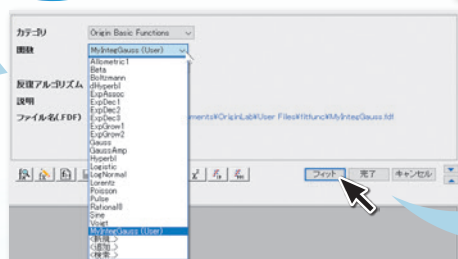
カテゴリ
Origin Basic Functions
関数
MyIntegGauss (User)
反復アルゴリズム
説明
ファイル名(FDF)
Allometric1
Beta
Boltzmann
cHyperbl
ExpAssoc
ExpDec1
ExpDec2
ExpDec3
ExpGrow1
ExpGrow2
Gauss
GaussAmp
Hyperbl
Logistic
LogNormal
Lorentz
Poisson
Pulse
Rational0
Sine
Voigt
MyIntegGauss (User)
<新規…>
<追加…>
<検索…>
cuments¥OriginLab¥User Files¥fitfunc¥MyIntegGauss.fdf
フィット
完了
キャンセル